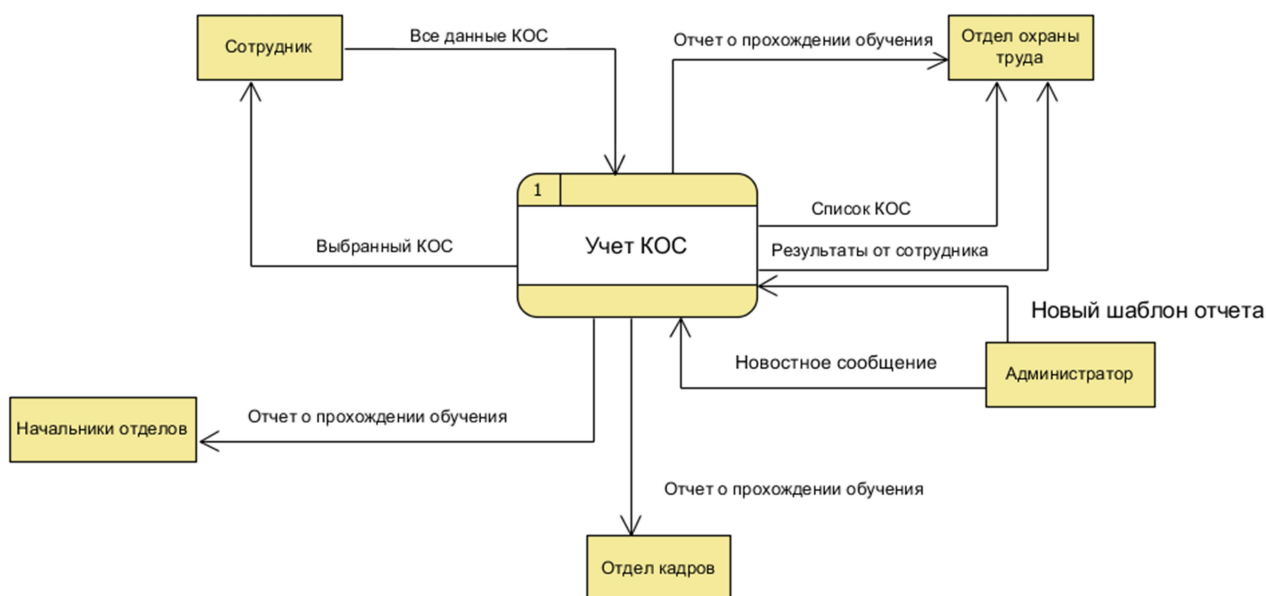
Сотрудник

Все данные КОС

Отчет о прохождении обучения

Отдел охраны труда

1

Учет КОС

Список КОС

Выбранный КОС

Результаты от сотрудника

Новый шаблон отчета

Новостное сообщение

Администратор

Начальники отделов

Отчет о прохождении обучения

Отчет о прохождении обучения

Отдел кадров